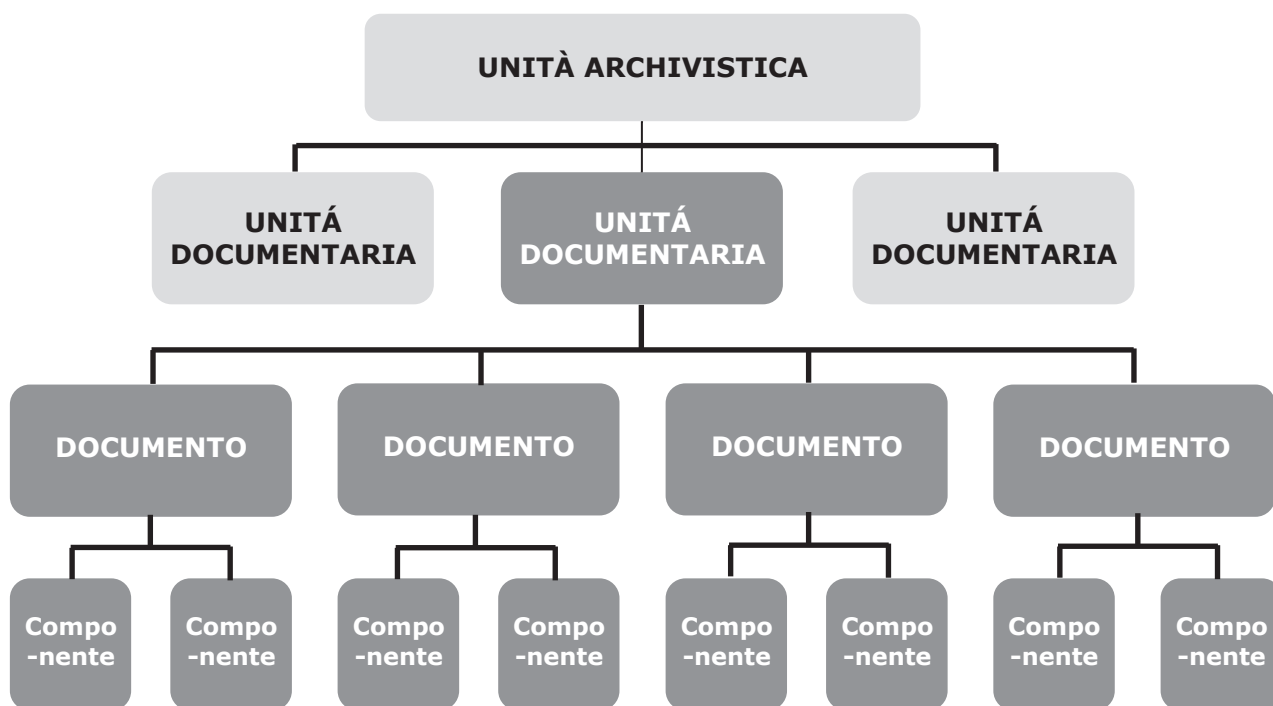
UNITÀ ARCHIVISTICA

UNITÁ DOCUMENTARIA

UNITÁ DOCUMENTARIA

UNITÁ DOCUMENTARIA

DOCUMENTO

DOCUMENTO

DOCUMENTO

DOCUMENTO

Compo -nente

Compo -nente

Compo -nente

Compo -nente

Compo -nente

Compo -nente

Compo -nente

Compo -nente